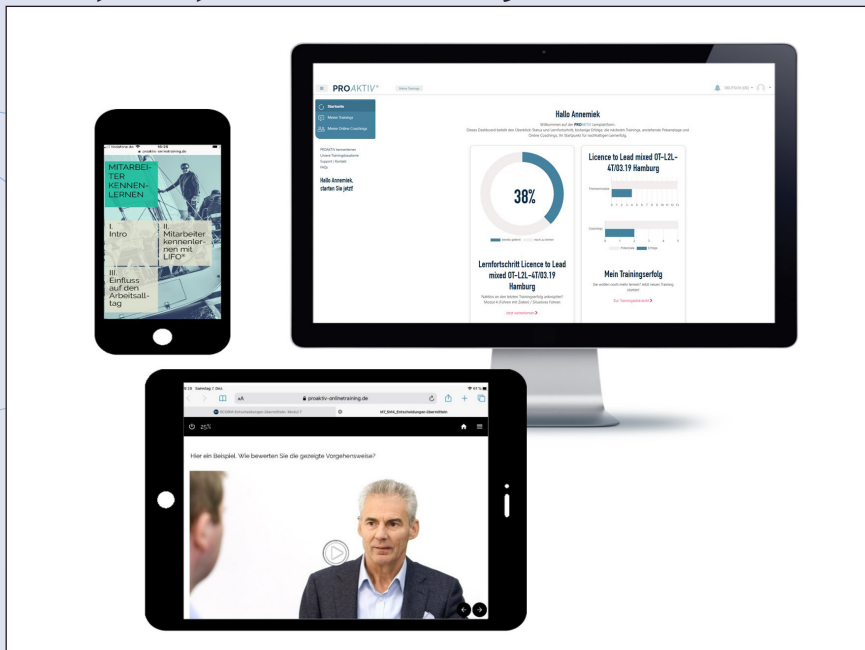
PROAKTIV®

DEUTSCH (DE)

Startseite
Meine Trainings
Meine Online Coachings

PROAKTIV kennenlernen
Unsere Trainingsakademie
Support / Kontakt
FAQs

Hallo Anneniek, starten Sie jetzt!

Hallo Anneniek

Willkommen auf der PROAKTIV Lernplattform.
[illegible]

38%

Lernfortschritt Licence to Lead mixed OT-L2L-4T/03.19 Hamburg

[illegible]

Jetzt weiterlernen

Licence to Lead mixed OT-L2L-4T/03.19 Hamburg

Mein Trainingserfolg

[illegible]

Zur Trainingsübersicht

proaktiv-onlinetraining.de

MITARBEITER KENNENLERNEN

I. Intro

II. Mitarbeiter kennenlernen mit LIFO®

III. Einfluss auf den Arbeitsalltag

Samstag 7. Okt.

AA

proaktiv-onlinetraining.de

MT_DIAS_Entscheidungen-Übersichtsfeld

25%

Hier ein Beispiel. Wie bewerten Sie die gezeigte Vorgehensweise?